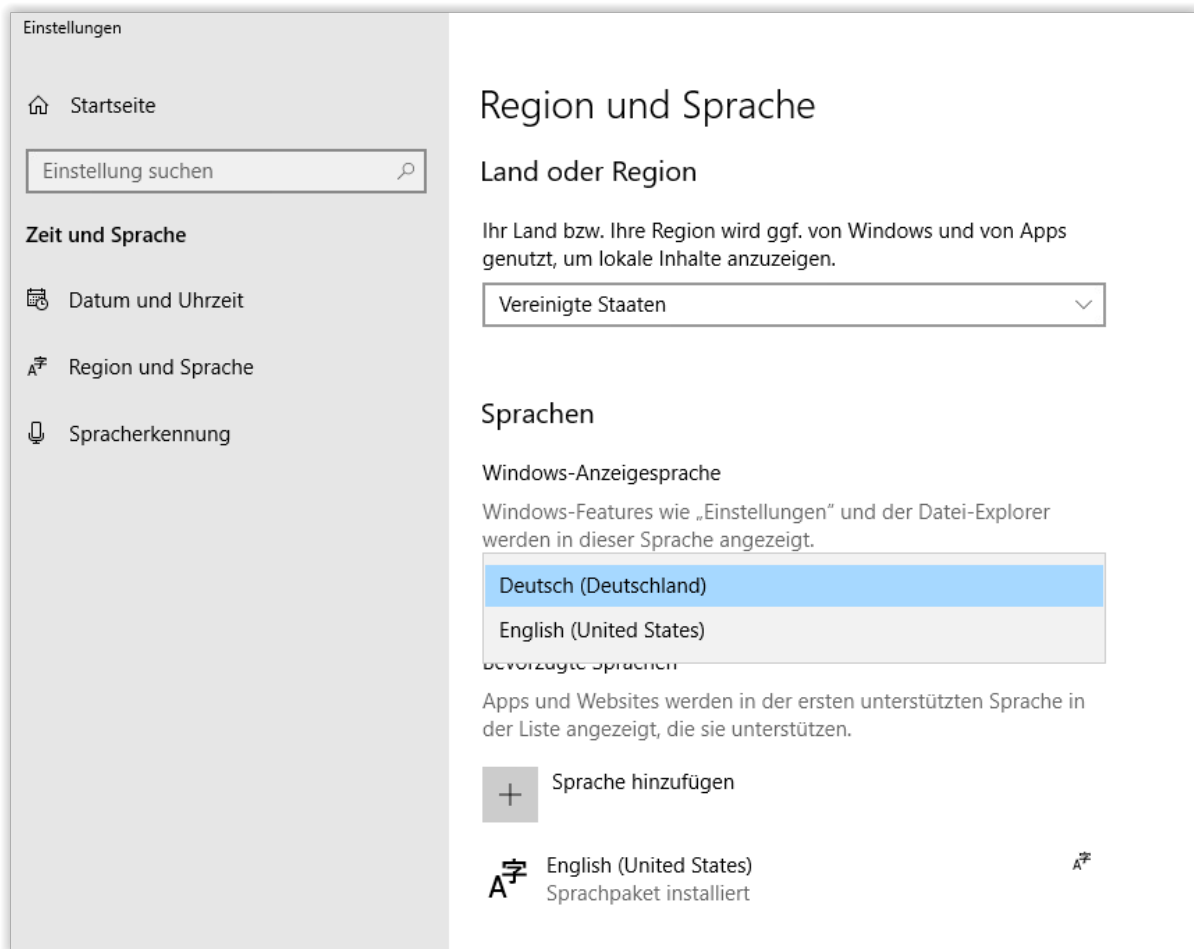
Einstellungen

Startseite

Einstellung suchen

Zeit und Sprache

Datum und Uhrzeit

Region und Sprache

Spracherkennung

Region und Sprache

Land oder Region

Ihr Land bzw. Ihre Region wird ggf. von Windows und von Apps genutzt, um lokale Inhalte anzuzeigen.

Vereinigte Staaten

Sprachen

Windows-Anzeigesprache

Windows-Features wie „Einstellungen" und der Datei-Explorer werden in dieser Sprache angezeigt.

Deutsch (Deutschland)

English (United States)

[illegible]

Apps und Websites werden in der ersten unterstützten Sprache in der Liste angezeigt, die sie unterstützen.

Sprache hinzufügen

English (United States)
Sprachpaket installiert